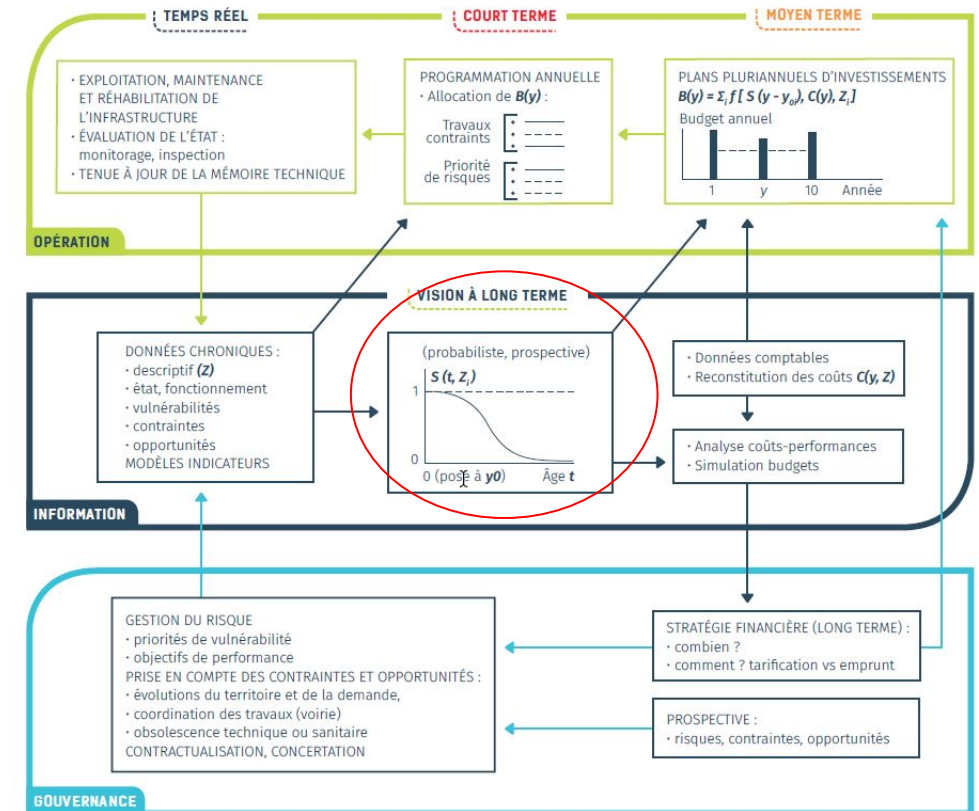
TEMPS RÉEL

COURT TERME

MOYEN TERME

· EXPLOITATION, MAINTENANCE ET RÉHABILITATION DE L'INFRASTRUCTURE
· ÉVALUATION DE L'ÉTAT : monitorage, inspection
· TENUE À JOUR DE LA MÉMOIRE TECHNIQUE

PROGRAMMATION ANNUELLE
· Allocation de $B(y)$ :
Travaux contraints
Priorité de risques

PLANS PLURIANNUELS D'INVESTISSEMENTS
$B(y) = \Sigma_i f [ S (y - y_{0i}), C(y), Z_i ]$
Budget annuel
1 $y$ 10 Année

OPÉRATION

VISION À LONG TERME

DONNÉES CHRONIQUES :
· descriptif $(Z)$
· état, fonctionnement
· vulnérabilités
· contraintes
· opportunités
MODÈLES INDICATEURS

(probabiliste, prospective)
$S (t, Z_i)$
1
0
0 (pose à $y0$) Âge $t$

· Données comptables
· Reconstitution des coûts $C(y, Z)$

· Analyse coûts-performances
· Simulation budgets

INFORMATION

GESTION DU RISQUE
· priorités de vulnérabilité
· objectifs de performance
PRISE EN COMPTE DES CONTRAINTES ET OPPORTUNITÉS :
· évolutions du territoire et de la demande,
· coordination des travaux (voirie)
· obsolescence technique ou sanitaire
CONTRACTUALISATION, CONCERTATION

STRATÉGIE FINANCIÈRE (LONG TERME) :
· combien ?
· comment ? tarification vs emprunt

PROSPECTIVE :
· risques, contraintes, opportunités

GOUVERNANCE